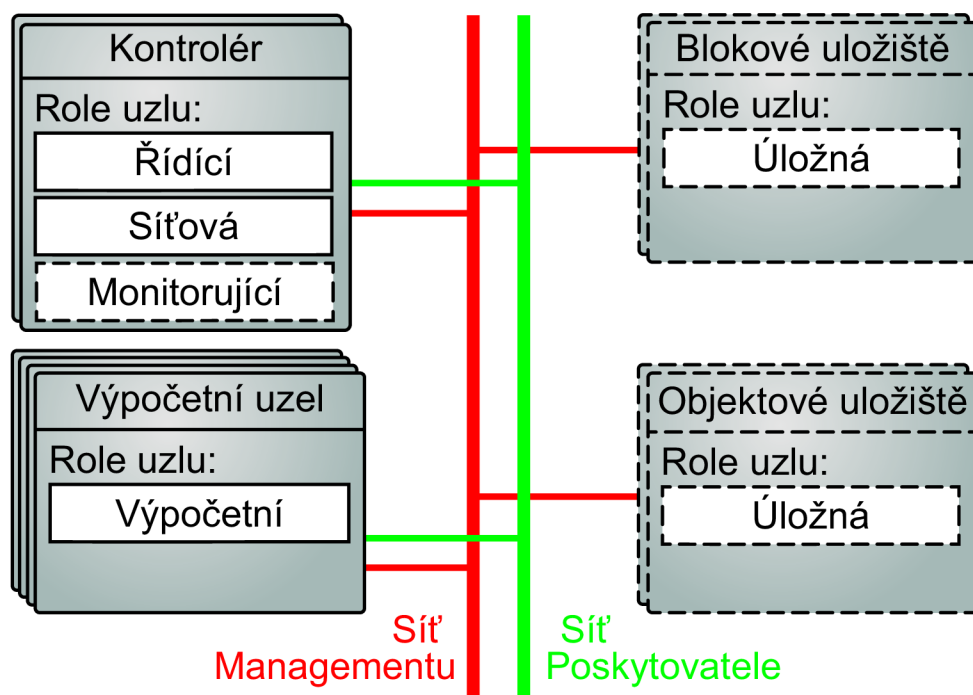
Kontrolér

Role uzlu:

Řídící

Síťová

Monitorující

Výpočetní uzel

Role uzlu:

Výpočetní

Blokové uložiště

Role uzlu:

Úložná

Objektové uložiště

Role uzlu:

Úložná

Síť Managementu

Síť Poskytovatele